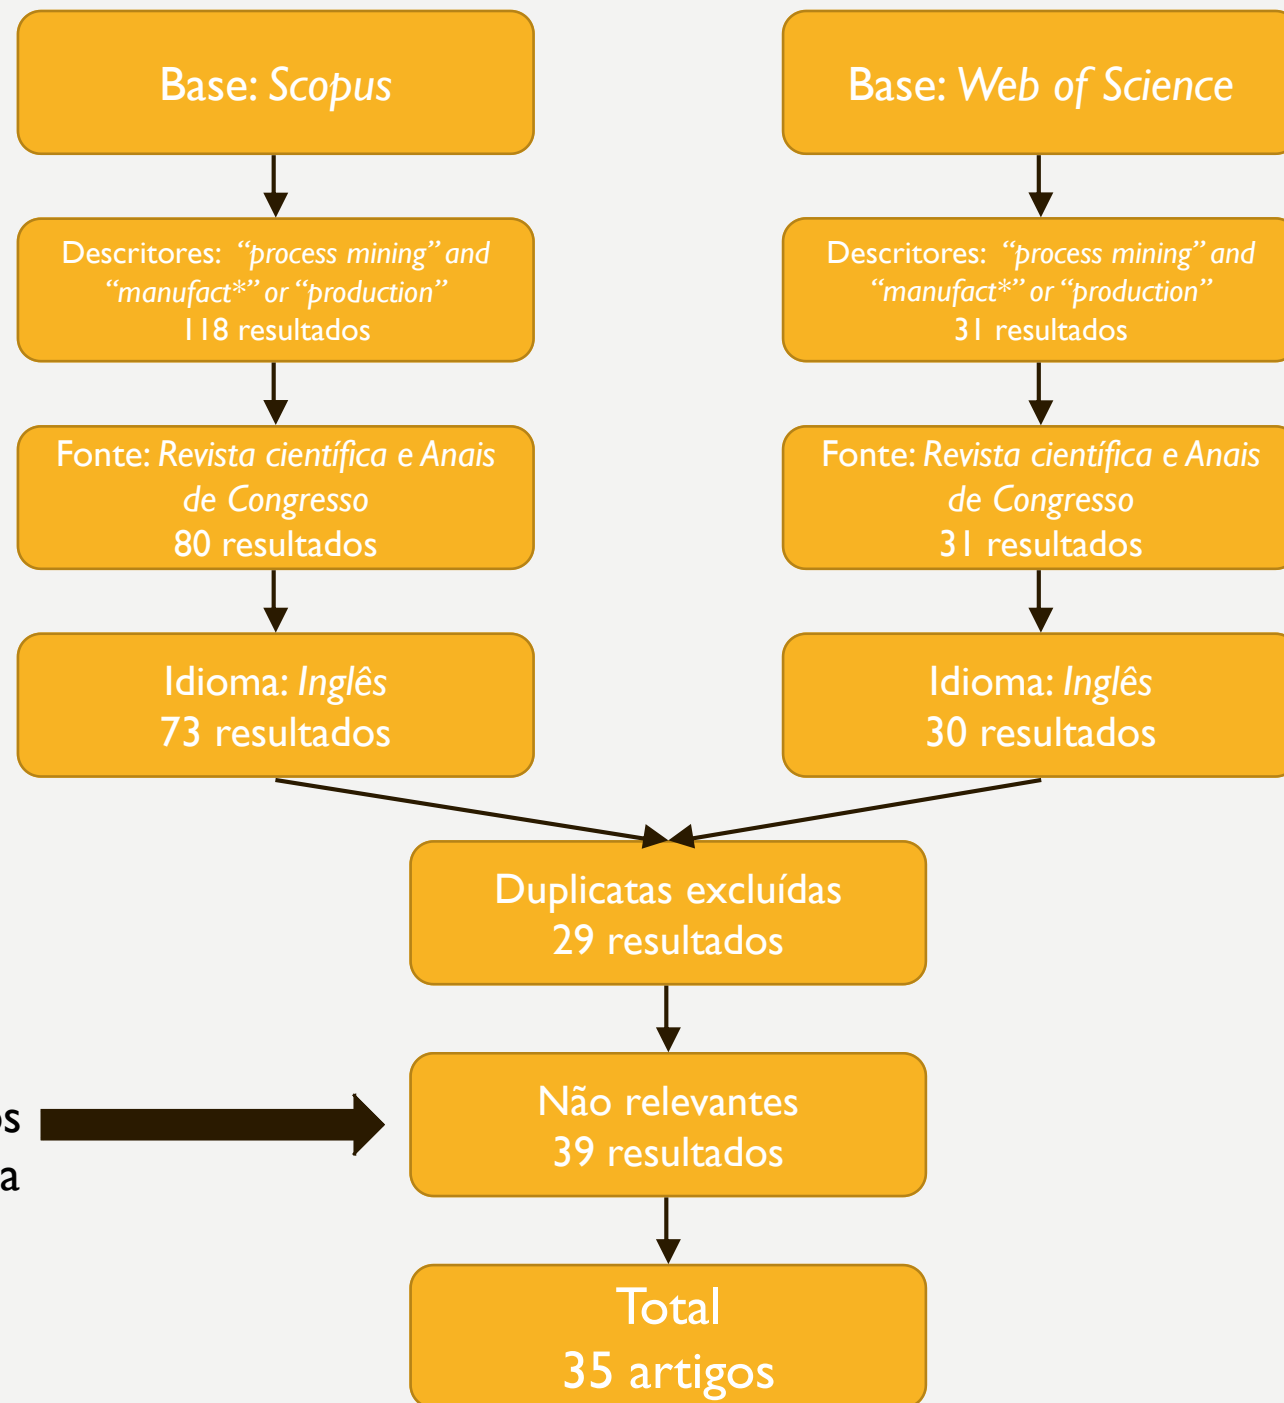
Base: *Scopus*

Base: *Web of Science*

Descritores: *"process mining" and "manufact\*" or "production"*
118 resultados

Descritores: *"process mining" and "manufact\*" or "production"*
31 resultados

Fonte: *Revista científica* e *Anais de Congresso*
80 resultados

Fonte: *Revista científica* e *Anais de Congresso*
31 resultados

Idioma: *Inglês*
73 resultados

Idioma: *Inglês*
30 resultados

Duplicatas excluídas
29 resultados

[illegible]os
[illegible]a

Não relevantes
39 resultados

Total
35 artigos